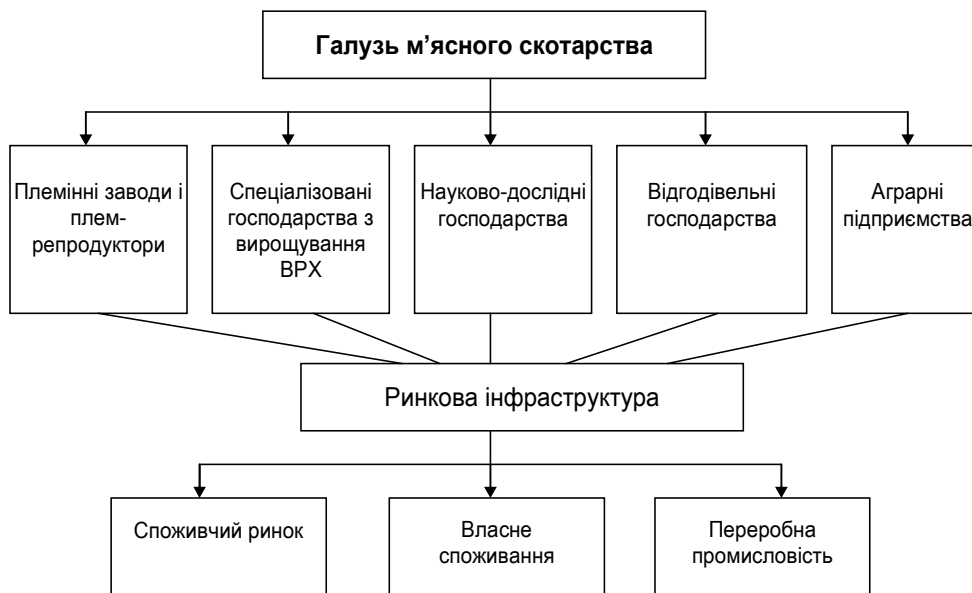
Галузь м'ясного скотарства

Племінні заводи і плем-репродуктори

Спеціалізовані господарства з вирощування ВРХ

Науково-дослідні господарства

Відгодівельні господарства

Аграрні підприємства

Ринкова інфраструктура

Споживчий ринок

Власне споживання

Переробна промисловість